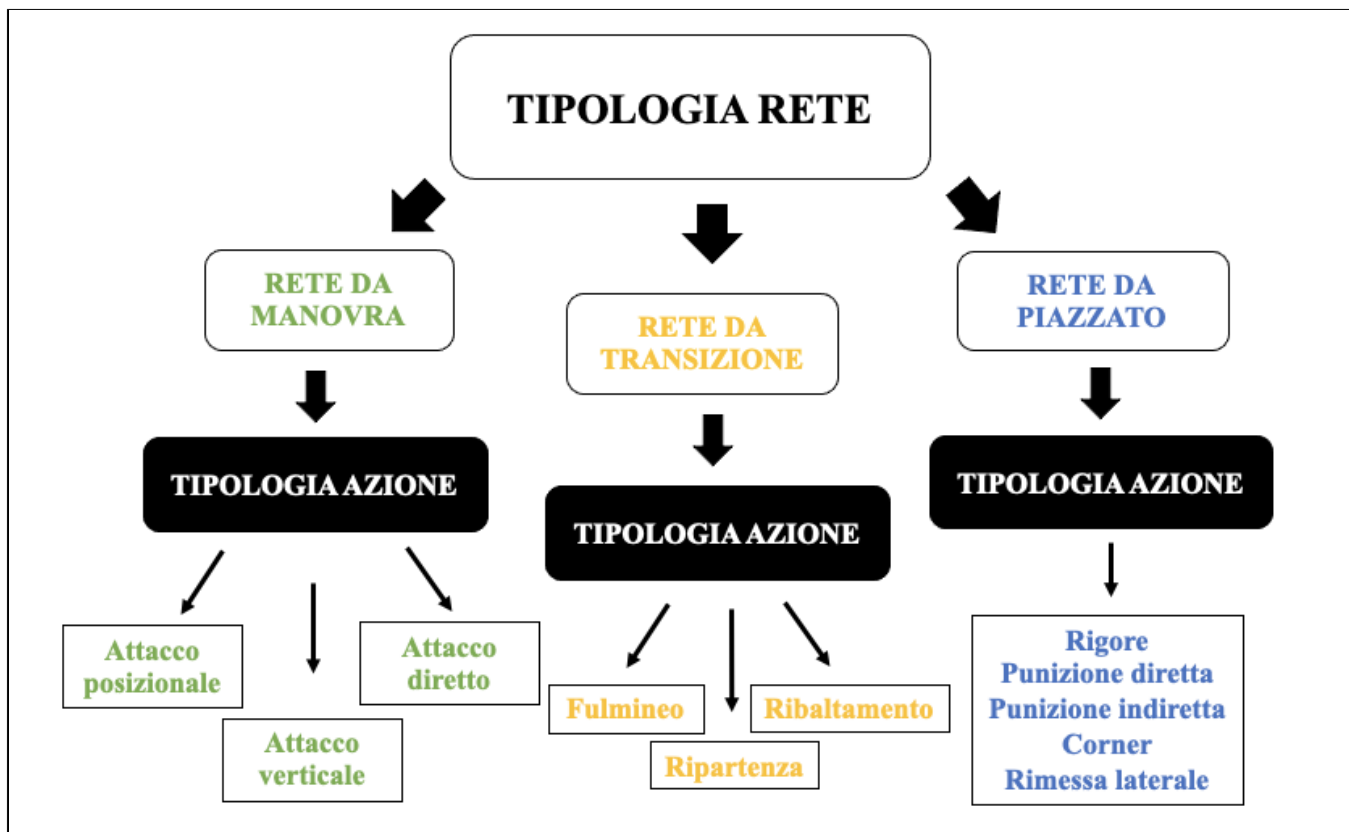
TIPOLOGIA RETE

RETE DA MANOVRA

TIPOLOGIA AZIONE

Attacco posizionale

Attacco verticale

Attacco diretto

RETE DA TRANSIZIONE

TIPOLOGIA AZIONE

Fulmineo

Ripartenza

Ribaltamento

RETE DA PIAZZATO

TIPOLOGIA AZIONE

Rigore
Punizione diretta
Punizione indiretta
Corner
Rimessa laterale